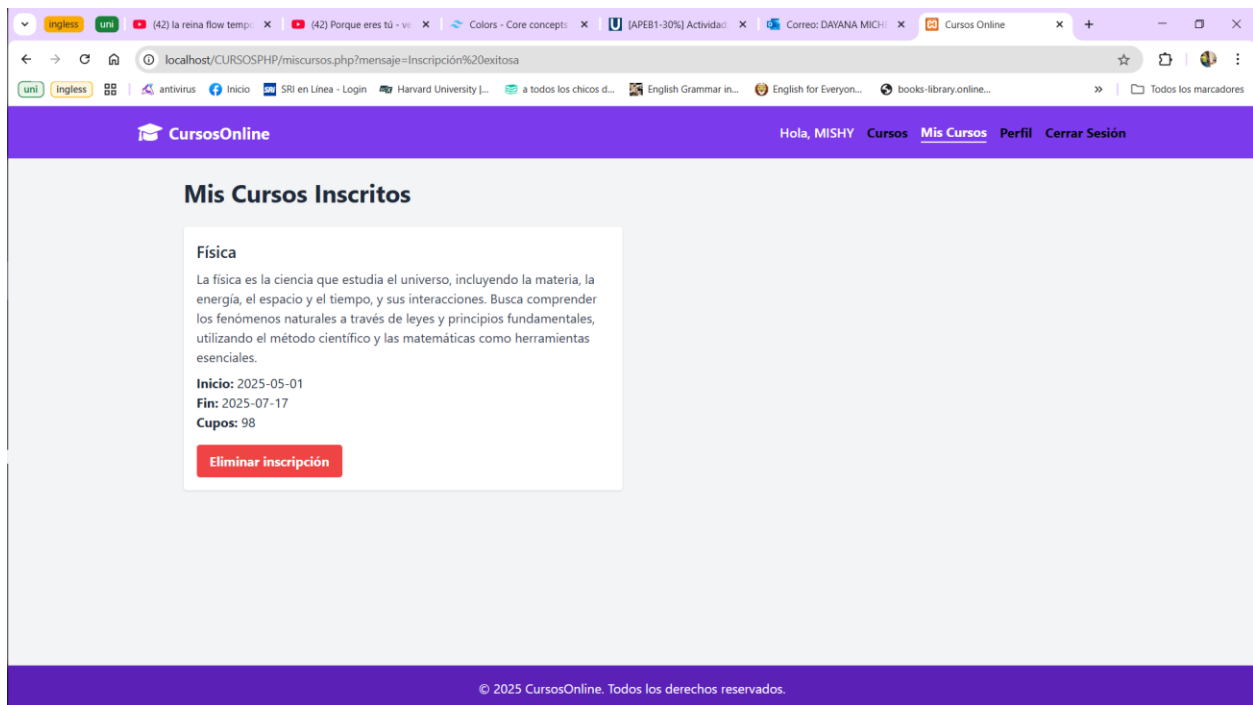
ingless uni (42) la reina flow temp × (42) Porque eres tú - v × Colors - Core concepts × [APEB1-30%] Actividad × Correo: DAYANA MICH × Cursos Online × +

localhost/CURSOSPHP/miscursos.php?mensaje=Inscripción%20exitosa

uni ingless antivirus Inicio SRI en Línea - Login Harvard University |... a todos los chicos d... English Grammar in... English for Everyon... books-library.online... » Todos los marcadores

CursosOnline

Hola, MISHY Cursos Mis Cursos Perfil Cerrar Sesión

Mis Cursos Inscritos

Física

La física es la ciencia que estudia el universo, incluyendo la materia, la energía, el espacio y el tiempo, y sus interacciones. Busca comprender los fenómenos naturales a través de leyes y principios fundamentales, utilizando el método científico y las matemáticas como herramientas esenciales.

Inicio: 2025-05-01
Fin: 2025-07-17
Cupos: 98

Eliminar inscripción

© 2025 CursosOnline. Todos los derechos reservados.